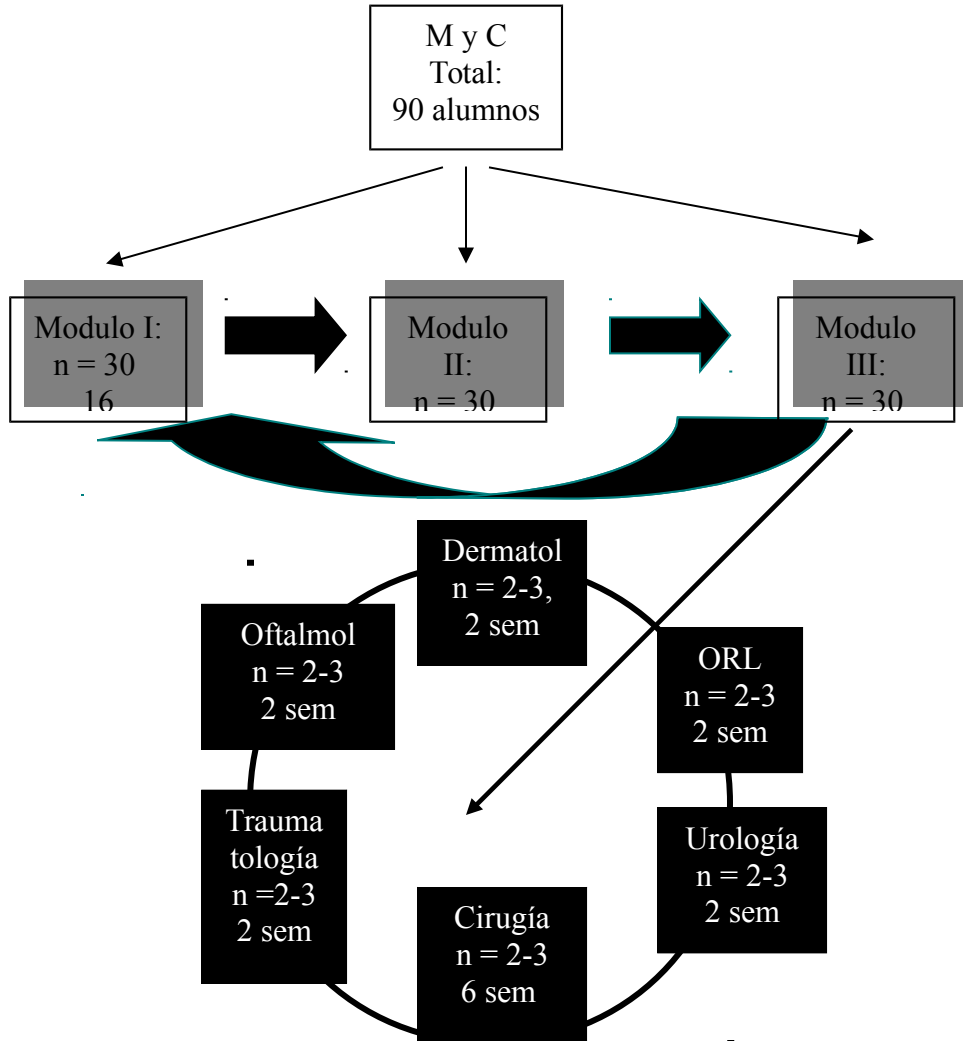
M y C
Total:
90 alumnos

Modulo I:
n = 30
16

Modulo
II:
n = 30

Modulo
III:
n = 30

Dermatol
n = 2-3,
2 sem

ORL
n = 2-3
2 sem

Urología
n = 2-3
2 sem

Cirugía
n = 2-3
6 sem

Trauma
tología
n =2-3
2 sem

Oftalmol
n = 2-3
2 sem